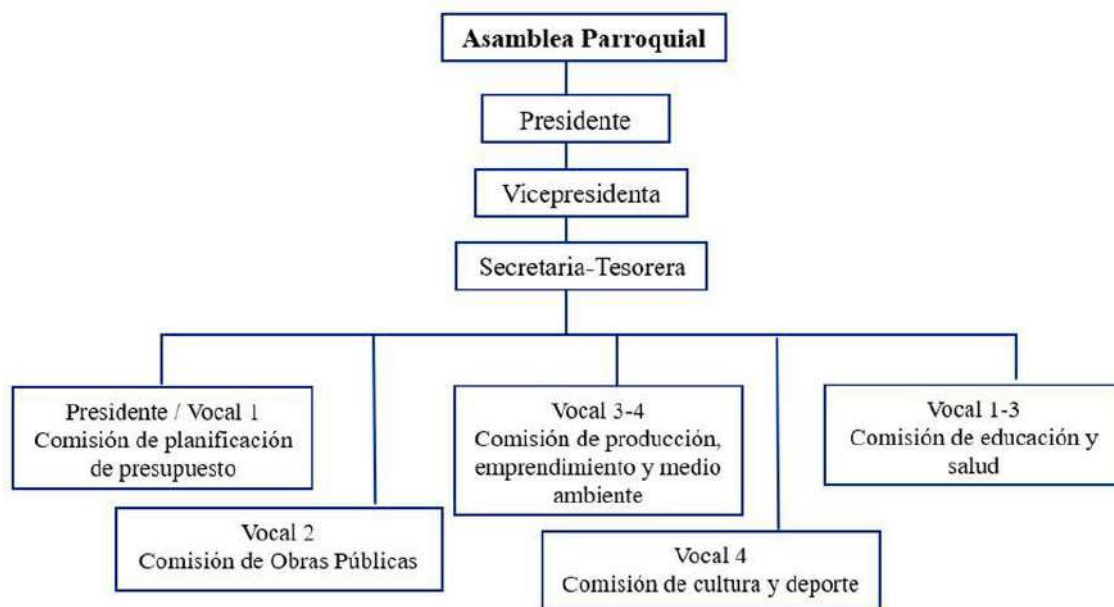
Asamblea Parroquial

Presidente

Vicepresidenta

Secretaria-Tesorera

Presidente / Vocal 1
Comisión de planificación de presupuesto

Vocal 2
Comisión de Obras Públicas

Vocal 3-4
Comisión de producción, emprendimiento y medio ambiente

Vocal 4
Comisión de cultura y deporte

Vocal 1-3
Comisión de educación y salud